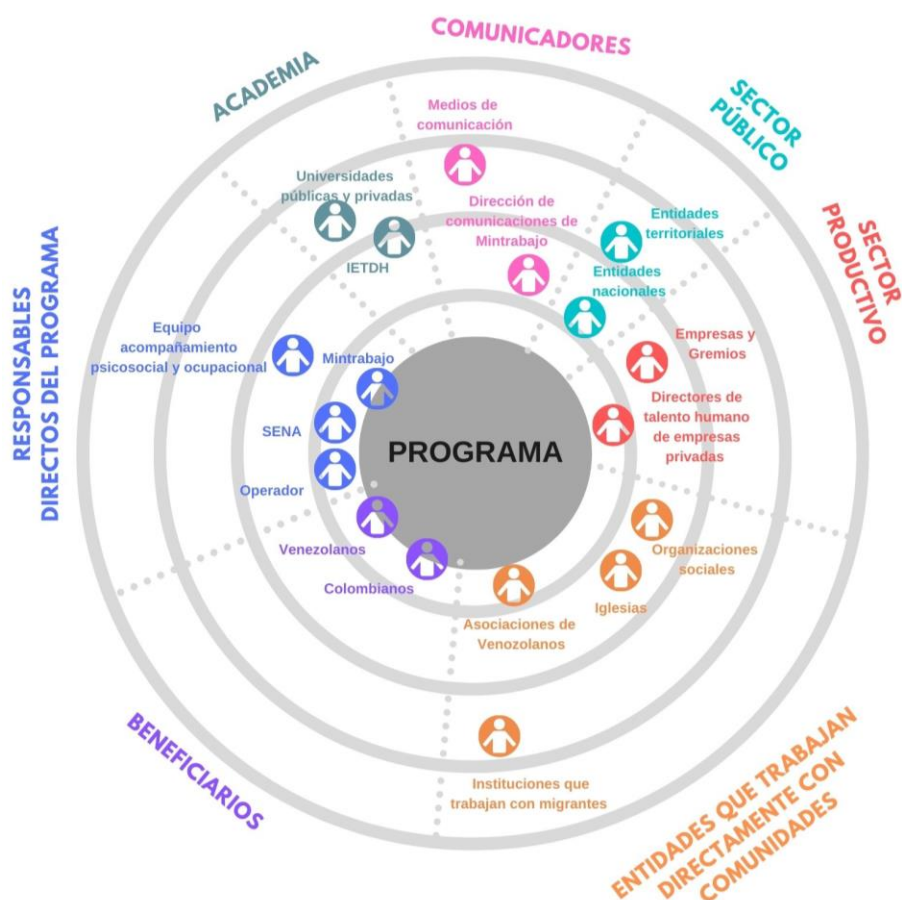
COMUNICADORES

ACADEMIA

SECTOR PÚBLICO

SECTOR PRODUCTIVO

RESPONSABLES DIRECTOS DEL PROGRAMA

Medios de comunicación

Universidades públicas y privadas

IETDH

Dirección de comunicaciones de Mintrabajo

Entidades territoriales

Entidades nacionales

Empresas y Gremios

Directores de talento humano de empresas privadas

Equipo acompañamiento psicosocial y ocupacional

Mintrabajo

SENA

Operador

PROGRAMA

Venezolanos

Colombianos

Organizaciones sociales

Iglesias

Asociaciones de Venezolanos

Instituciones que trabajan con migrantes

BENEFICIARIOS

ENTIDADES QUE TRABAJAN DIRECTAMENTE CON COMUNIDADES